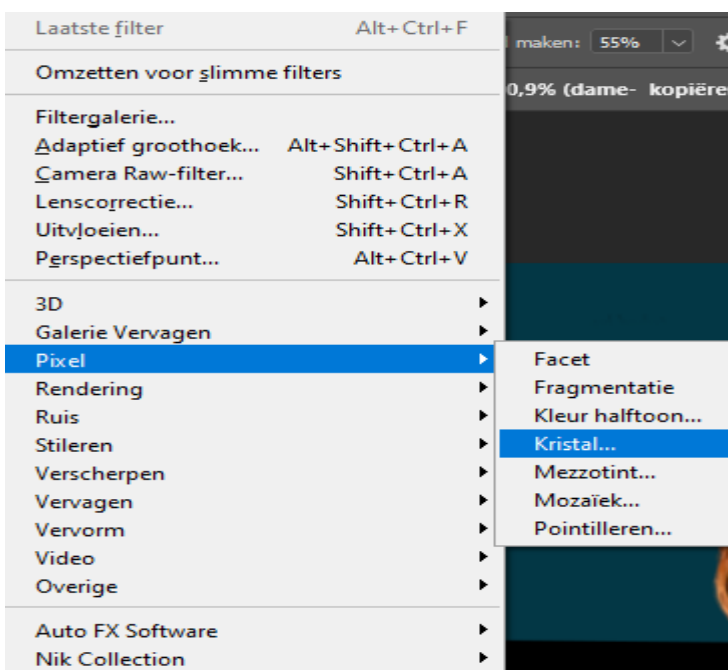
Laatste filter Alt+Ctrl+F

Omzetten voor slimme filters

Filtergalerie...
Adaptief groothoek... Alt+Shift+Ctrl+A
Camera Raw-filter... Shift+Ctrl+A
Lenscorrectie... Shift+Ctrl+R
Uitvloeien... Shift+Ctrl+X
Perspectiefpunt... Alt+Ctrl+V

3D
Galerie Vervagen
Pixel
Rendering
Ruis
Stileren
Verscherpen
Vervagen
Vervorm
Video
Overige

Auto FX Software
Nik Collection

Facet
Fragmentatie
Kleur halftoon...
Kristal...
Mezzotint...
Mozaïek...
Pointilleren...

maken: 55%
0,9% (dame- kopiëre